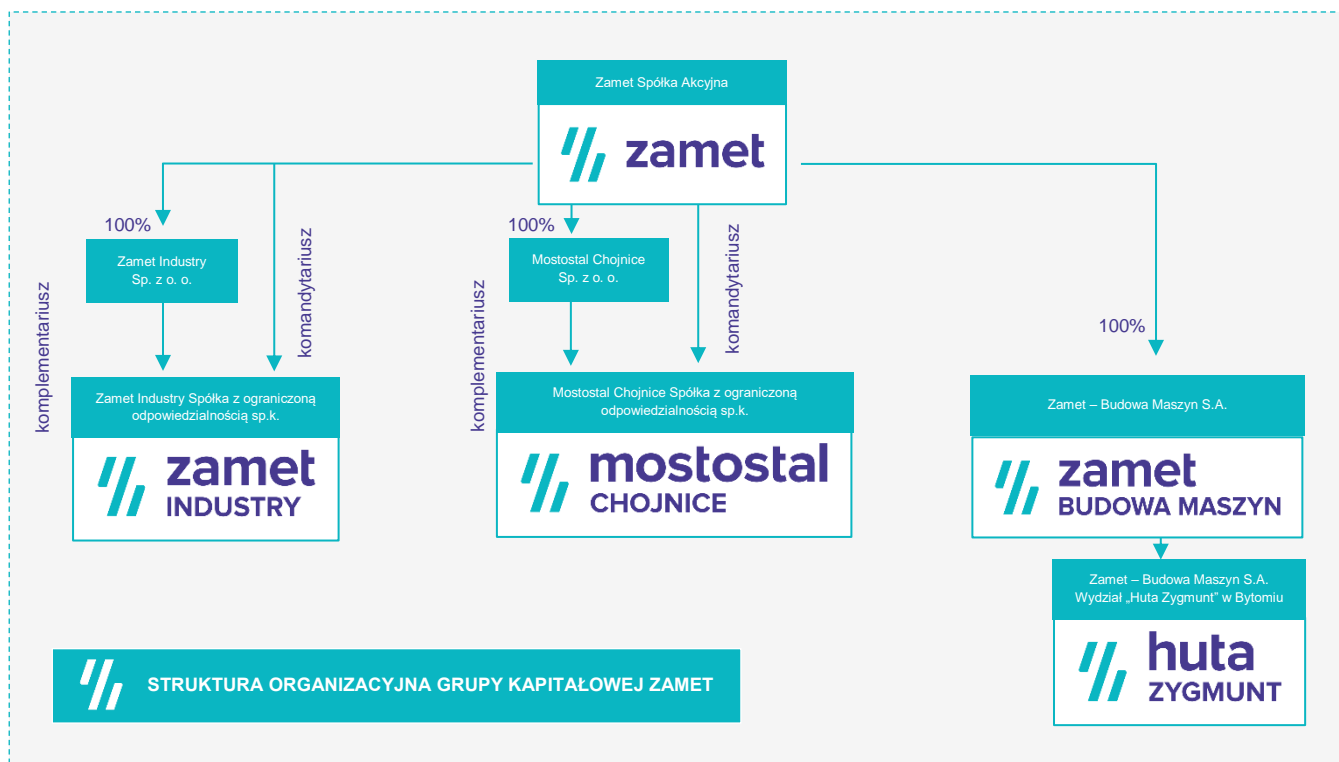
Zamet Spółka Akcyjna

zamet

100%

Zamet Industry Sp. z o. o.

komplementariusz

komandytariusz

Zamet Industry Spółka z ograniczoną odpowiedzialnością sp.k.

zamet INDUSTRY

100%

Mostostal Chojnice Sp. z o. o.

komplementariusz

komandytariusz

Mostostal Chojnice Spółka z ograniczoną odpowiedzialnością sp.k.

mostostal CHOJNICE

100%

Zamet – Budowa Maszyn S.A.

zamet BUDOWA MASZYN

Zamet – Budowa Maszyn S.A. Wydział „Huta Zygmunt" w Bytomiu

huta ZYGMUNT

STRUKTURA ORGANIZACYJNA GRUPY KAPITAŁOWEJ ZAMET